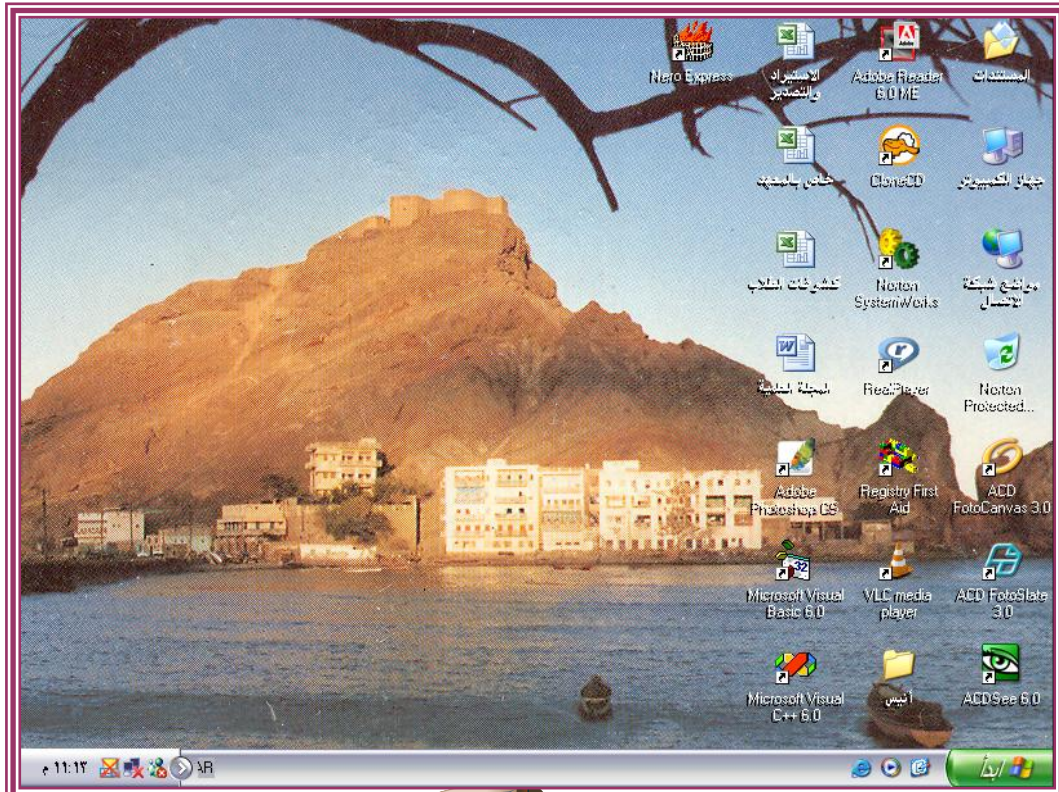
المستندات

Adobe Reader 6.0 ME

الاستيراد والتصدير

Nero Express

جهاز الكمبيوتر

CloneCD

خاص بالمعهد

مواقع شبكة الاتصال

Norton SystemWorks

كشوفات الطلاب

Norton Protected...

RealPlayer

المجلة العلمية

ACD FotoCanvas 3.0

Registry First Aid

Adobe Photoshop CS

ACD FotoSlate 3.0

VLC media player

Microsoft Visual Basic 6.0

ACDSee 6.0

أنيس

Microsoft Visual C++ 6.0

ابدأ

AR

١١:١٢ م